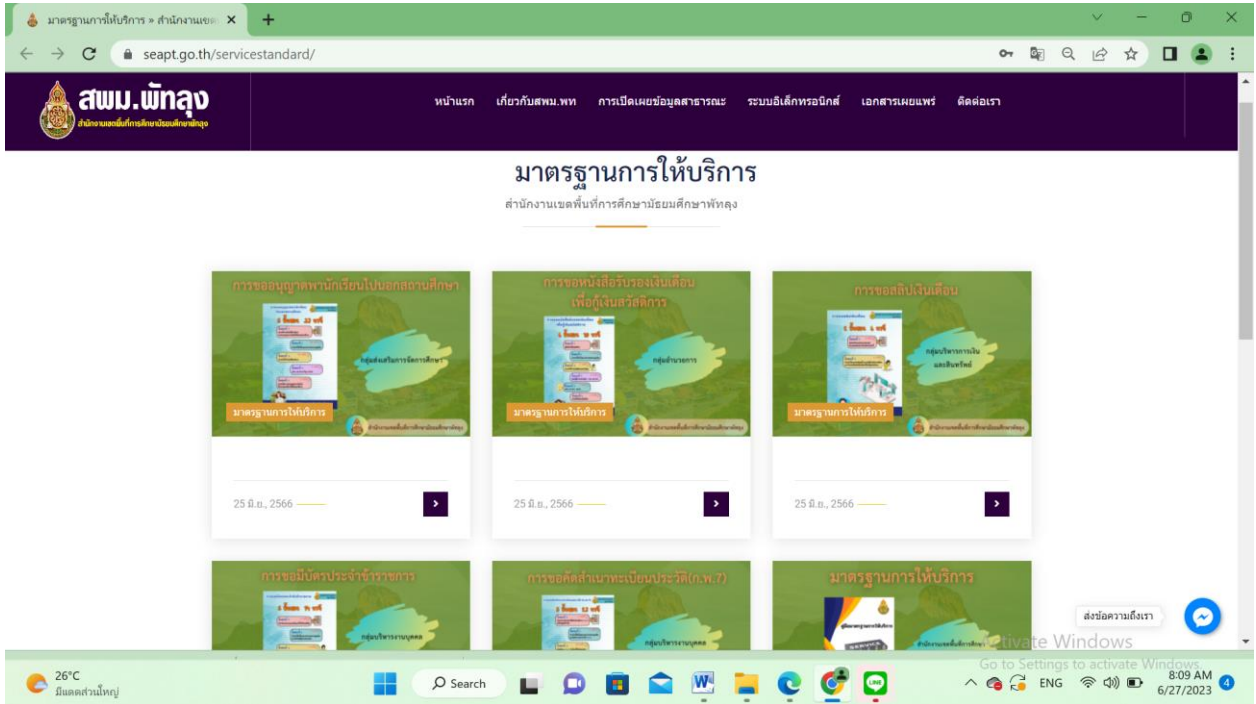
มาตรฐานการให้บริการ » สำนักงานเขต ×

seapt.go.th/servicestandard/

สพม.พัทลุง
สำนักงานเขตพื้นที่การศึกษามัธยมศึกษาพัทลุง

หน้าแรก เกี่ยวกับสพม.พท การเปิดเผยข้อมูลสาธารณะ ระบบอิเล็กทรอนิกส์ เอกสารเผยแพร่ ติดต่อเรา

มาตรฐานการให้บริการ

สำนักงานเขตพื้นที่การศึกษามัธยมศึกษาพัทลุง

การขออนุญาตพานักเรียนไปนอกสถานศึกษา
กลุ่มส่งเสริมการจัดการศึกษา
มาตรฐานการให้บริการ

25 มิ.ย. 2566

การขอหนังสือรับรองเงินเดือนเพื่อกู้เงินสวัสดิการ
กลุ่มอำนวยการ
มาตรฐานการให้บริการ

25 มิ.ย. 2566

การขอสลิปเงินเดือน
กลุ่มบริหารการเงินและสินทรัพย์
มาตรฐานการให้บริการ

25 มิ.ย. 2566

การขอมีบัตรประจำตัวข้าราชการ
กลุ่มบริหารงานบุคคล

การขอคัดสำเนาทะเบียนประวัติ(ก.พ.7)
กลุ่มบริหารงานบุคคล

มาตรฐานการให้บริการ

ส่งข้อความถึงเรา

Activate Windows
Go to Settings to activate Windows.

26°C
มีแดดส่วนใหญ่

Search

ENG

8:09 AM
6/27/2023